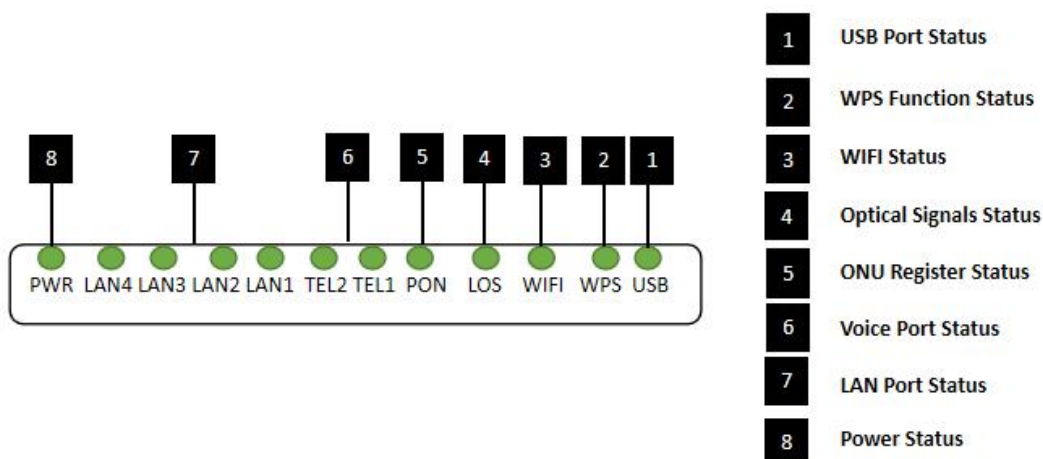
8 7 6 5 4 3 2 1

PWR LAN4 LAN3 LAN2 LAN1 TEL2 TEL1 PON LOS WIFI WPS USB

| | |
|---|---|
| 1 | USB Port Status |
| 2 | WPS Function Status |
| 3 | WIFI Status |
| 4 | Optical Signals Status |
| 5 | ONU Register Status |
| 6 | Voice Port Status |
| 7 | LAN Port Status |
| 8 | Power Status |